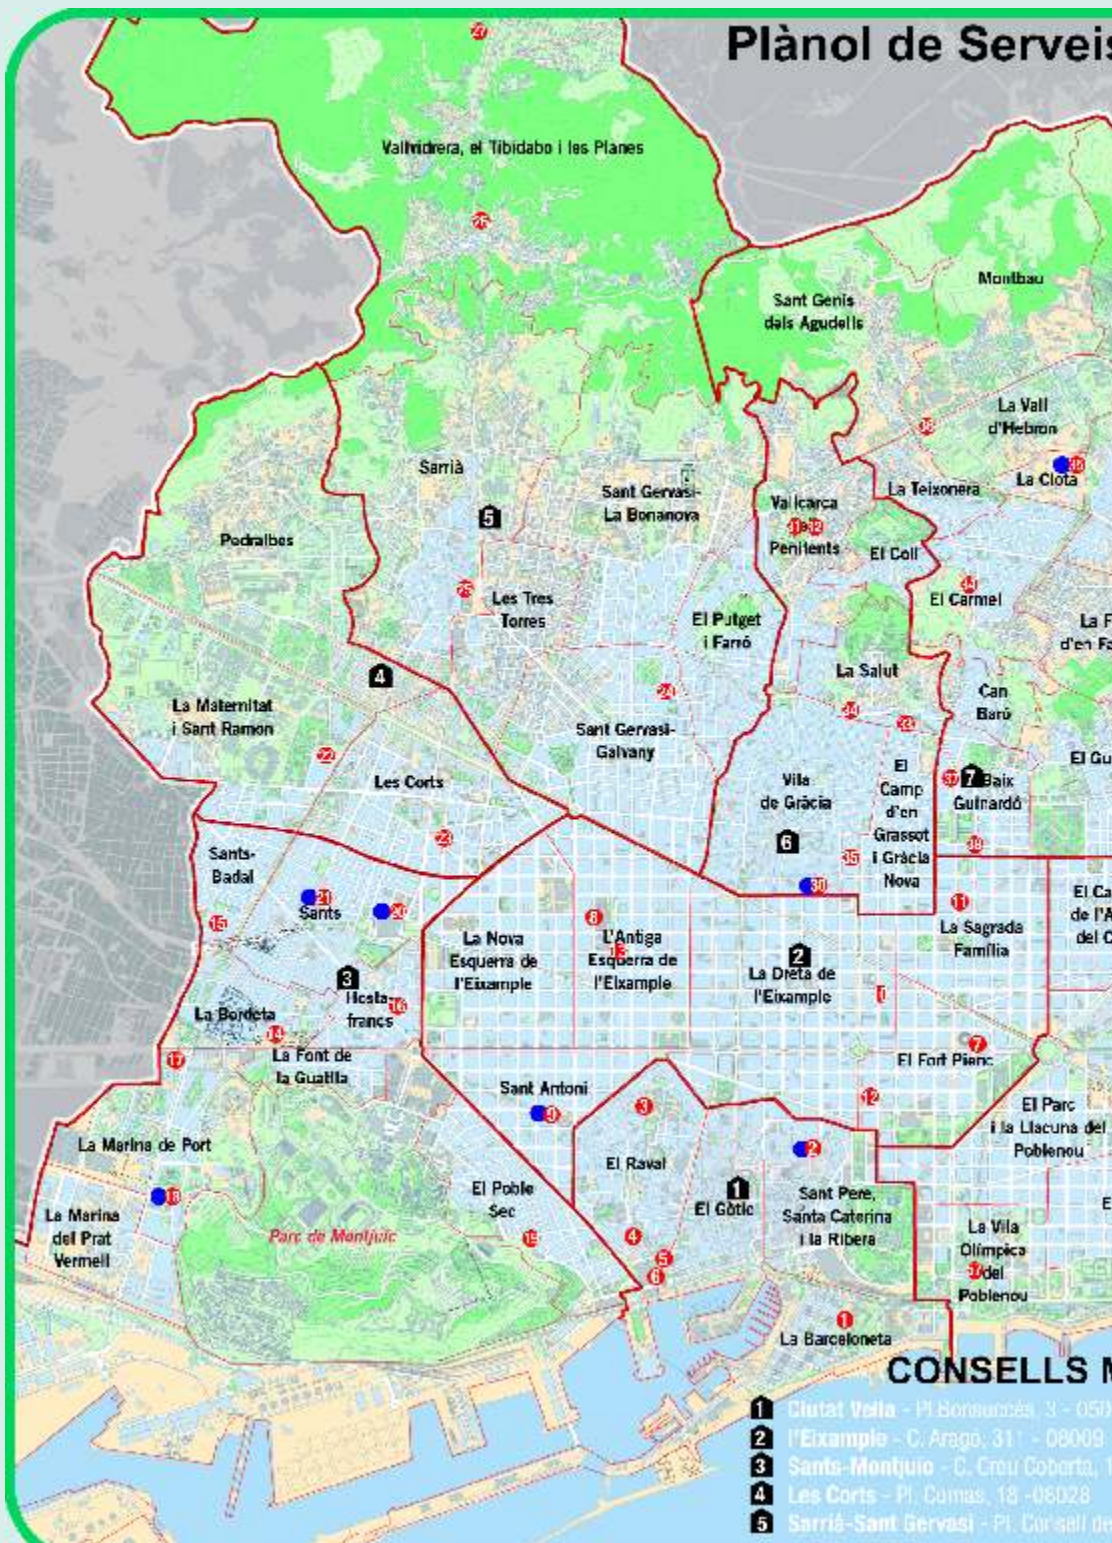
Plànol de Serveis

Vallvidrera, el Tibidabo i les Planes

Montbau

Sant Genís dels Agudells

La Vall d'Hebron

La Teixonera

La Clota

Sarrià

Sant Gervasi-La Bonanova

Vallcarca i els Penitents

El Coll

Pedralbes

Les Tres Torres

El Carmel

El Putget i Farró

La Salut

Can Baró

La Maternitat i Sant Ramon

Sant Gervasi-Galvany

Les Corts

El Camp d'en Grassot i Gràcia Nova

Baix Guinardó

Vila de Gràcia

Sants-Badal

Sants

La Nova Esquerra de l'Eixample

L'Antiga Esquerra de l'Eixample

La Dreta de l'Eixample

La Sagrada Família

Hostafrancs

La Bordeta

La Font de la Guatlla

El Fort Pienc

Sant Antoni

El Parc i la Llacuna del Poblenou

La Marina de Port

El Raval

El Gòtic

Sant Pere, Santa Caterina i la Ribera

La Marina del Prat Vermell

El Poble Sec

Parc de Montjuïc

La Vila Olímpica del Poblenou

La Barceloneta

CONSELLS M

1 Ciutat Vella - Pl. Bonsuccés, 3 - 0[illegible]
2 l'Eixample - C. Aragó, 31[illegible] - 08009
3 Sants-Montjuïc - C. Creu Coberta, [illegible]
4 Les Corts - Pl. Comas, 18 - 08028
5 Sarrià-Sant Gervasi - Pl. Consell de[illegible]